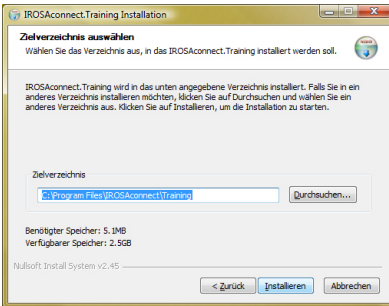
IROSAconnect.Training Installation

Zielverzeichnis auswählen

Wählen Sie das Verzeichnis aus, in das IROSAconnect.Training installiert werden soll.

IROSAconnect.Training wird in das unten angegebene Verzeichnis installiert. Falls Sie in ein anderes Verzeichnis installieren möchten, klicken Sie auf Durchsuchen und wählen Sie ein anderes Verzeichnis aus. Klicken Sie auf Installieren, um die Installation zu starten.

Zielverzeichnis

C:\Program Files\IROSAconnect\Training

Durchsuchen...

Benötigter Speicher: 5.1MB

Verfügbarer Speicher: 2.5GB

Nullsoft Install System v2.45

< Zurück

Installieren

Abbrechen